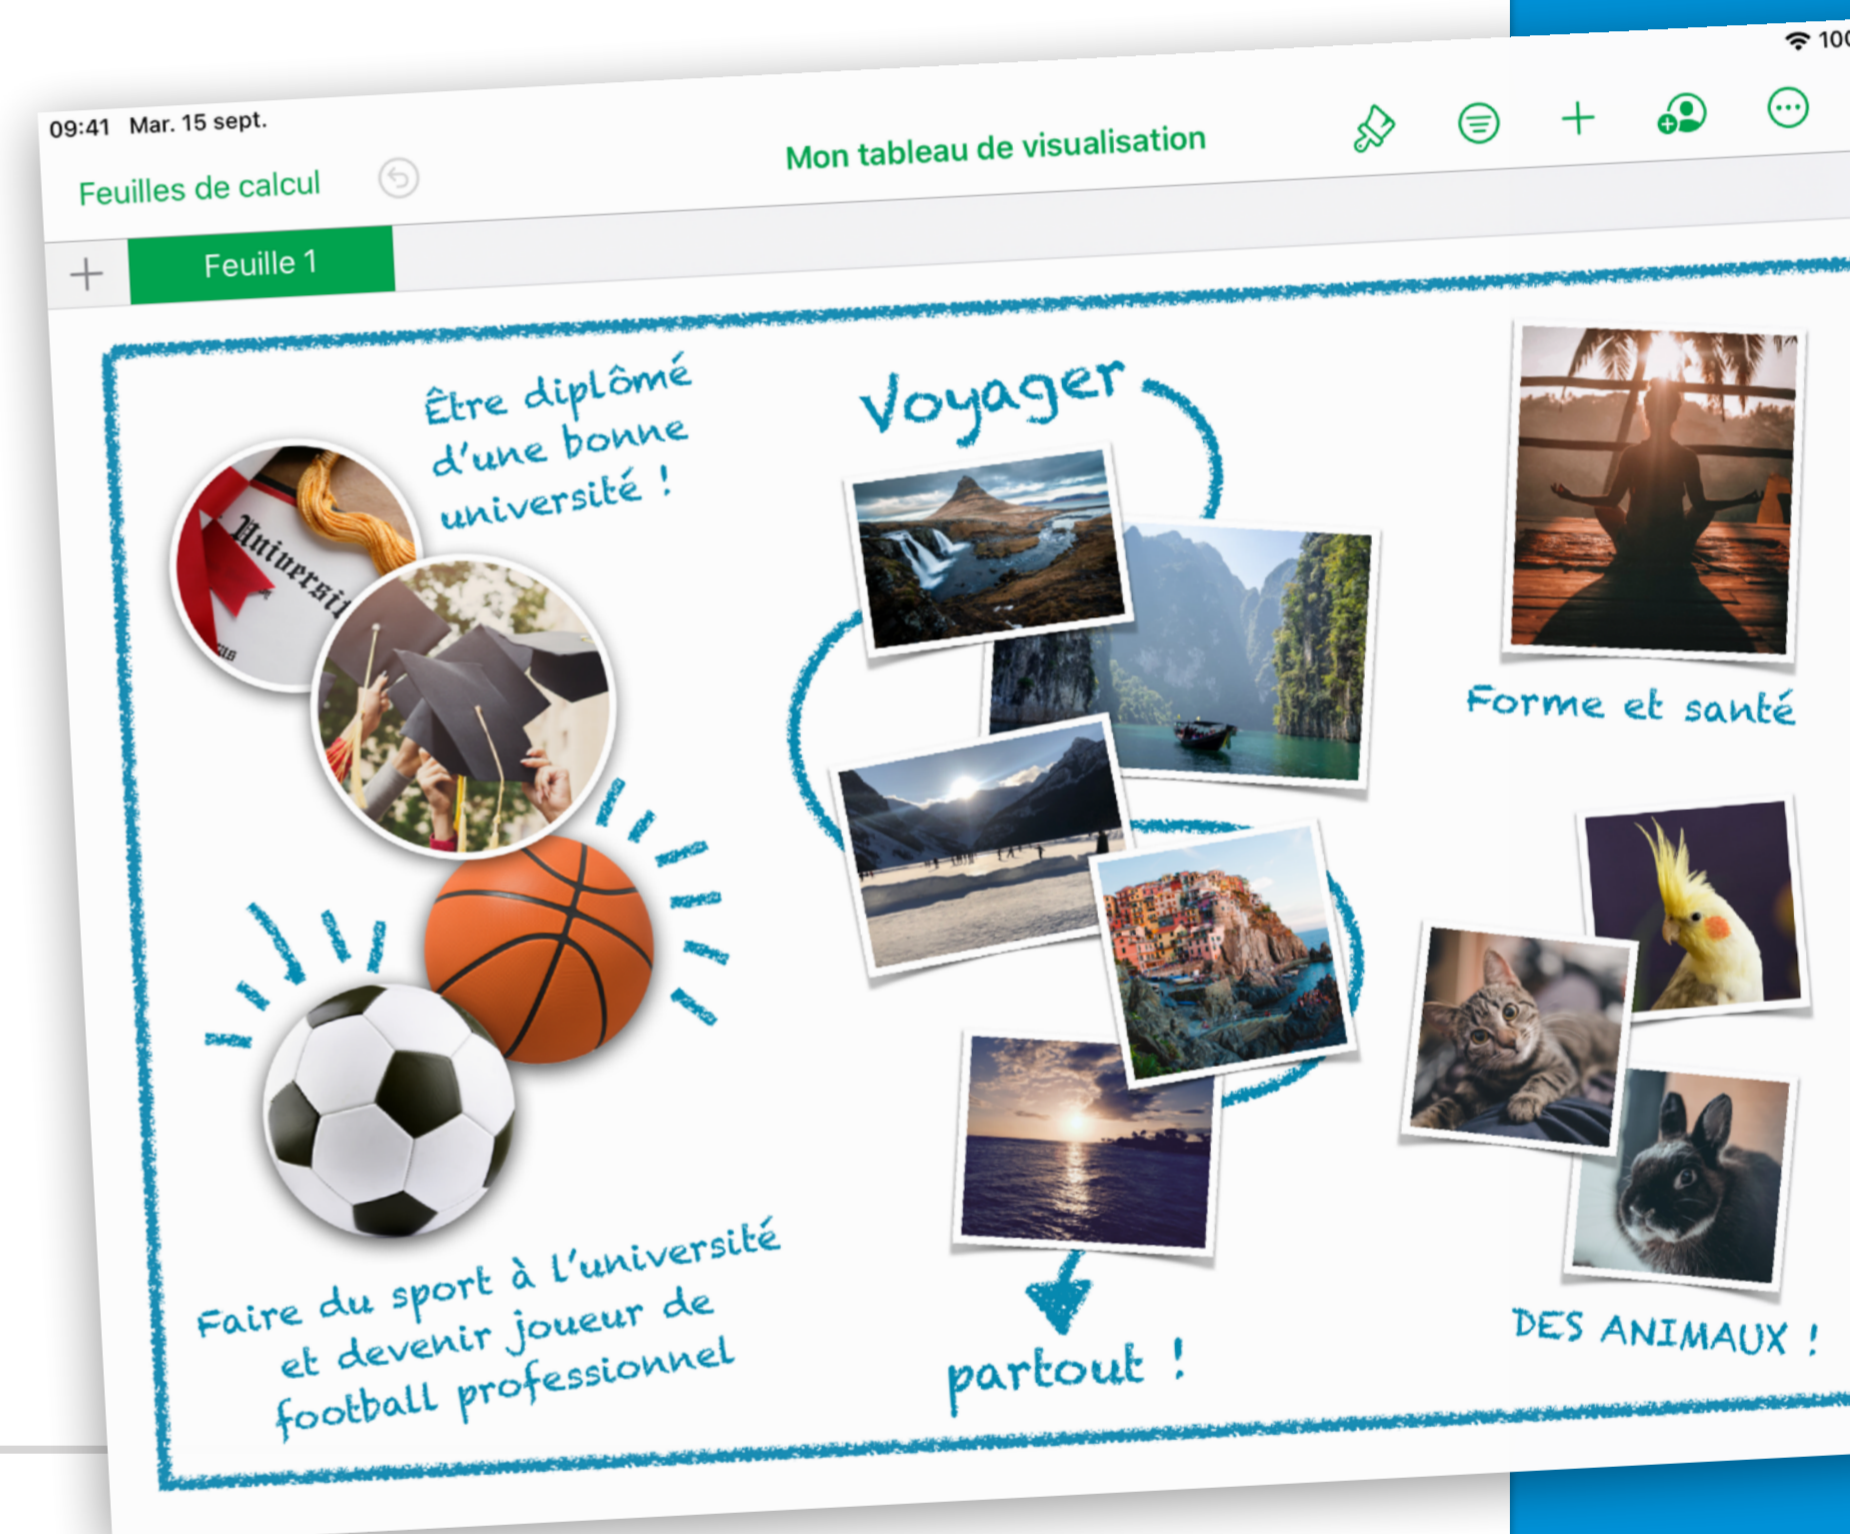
09:41 Mar. 15 sept.

100

Feuilles de calcul

Mon tableau de visualisation

+

Feuille 1

Être diplômé d'une bonne université !

Universit

Voyager

Forme et santé

Faire du sport à l'université et devenir joueur de football professionnel

partout !

DES ANIMAUX !